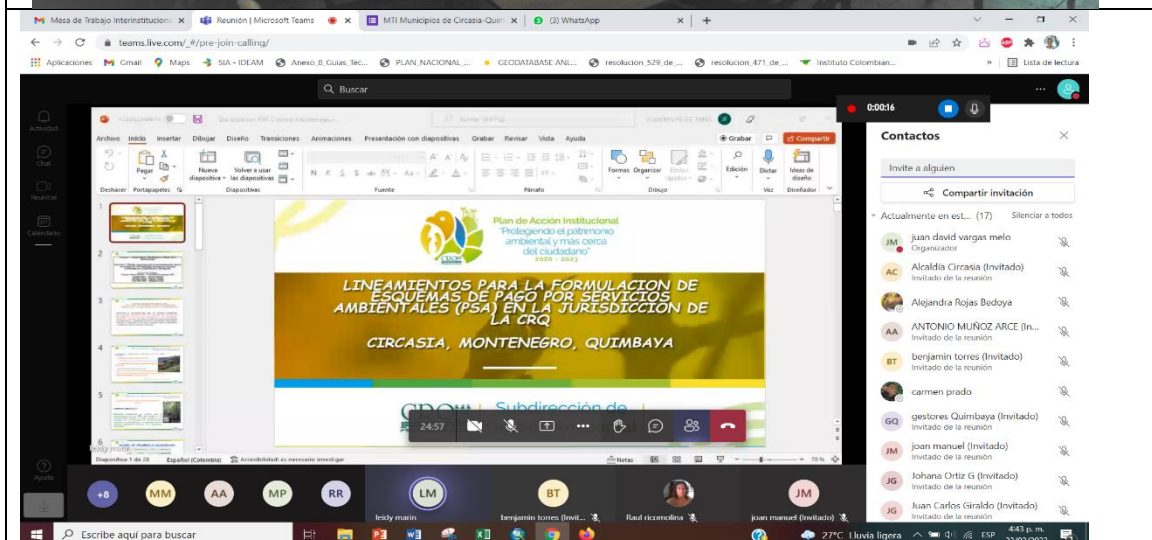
Mesa de Trabajo Interinstitucion | Reunión | Microsoft Teams | MTI Municipios de Circasia-Quim | (3) WhatsApp

teams.live.com/_#/pre-join-calling/

Aplicaciones Gmail Maps SIA - IDEAM Anexo_8_Guias_Tec... PLAN_NACIONAL_... GEODATABASE ANL... resolucion_529_de_... resolucion_471_de_... Instituto Colombian... Lista de lectura

Buscar

0:00:16

Actividad
Chat
Reunirse
Calendario
Ayuda

Archivo Inicio Insertar Dibujar Diseño Transiciones Animaciones Presentación con diapositivas Grabar Revisar Vista Ayuda
Grabar Compartir
Pegar Nueva diapositiva Volver a usar las diapositivas Formas Organizar Edición Dictar Ideas de diseño
Deshacer Portapapeles Diapositivas Fuente Párrafo Dibujo Voz Diseñador

Plan de Acción Institucional
"Protegiendo el patrimonio ambiental y más cerca del ciudadano"
2020 - 2023

LINEAMIENTOS PARA LA FORMULACION DE ESQUEMAS DE PAGO POR SERVICIOS AMBIENTALES (PSA) EN LA JURISDICCION DE LA CRQ

CIRCASIA, MONTENEGRO, QUIMBAYA

Subdirección de

24:57

leidy marin
Diapositiva 1 de 28 Español (Colombia) Accesibilidad: es necesario investigar Notas 78 %

Contactos
Invite a alguien
Compartir invitación
Actualmente en est... (17) Silenciar a todos
JM juan david vargas melo Organizador
AC Alcaldía Circasia (Invitado) Invitado de la reunión
Alejandra Rojas Bedoya
AA ANTONIO MUÑOZ ARCE (In... Invitado de la reunión
BT benjamin torres (Invitado) Invitado de la reunión
carmen prado
GQ gestores Quimbaya (Invitado) Invitado de la reunión
JM joan manuel (Invitado) Invitado de la reunión
JG Johana Ortiz G (Invitado) Invitado de la reunión
JG Juan Carlos Giraldo (Invitado) Invitado de la reunión

+8 MM AA MP RR LM BT JM
leidy marin
benjamin torres (Invit...
Raul ricomolina
juan manuel (Invitado)

Escribe aquí para buscar
27°C Lluvia ligera ESP 4:43 p. m.